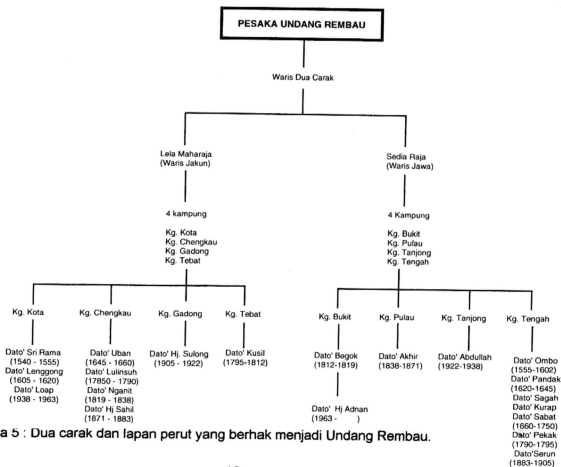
PESAKA UNDANG REMBAU

Waris Dua Carak

Lela Maharaja
(Waris Jakun)

4 kampung

Kg. Kota
Kg. Chengkau
Kg. Gadong
Kg. Tebat

Sedia Raja
(Waris Jawa)

4 Kampung

Kg. Bukit
Kg. Pulau
Kg. Tanjong
Kg. Tengah

Kg. Kota

Dato' Sri Rama
(1540 - 1555)
Dato' Lenggong
(1605 - 1620)
Dato' Loap
(1938 - 1963)

Kg. Chengkau

Dato' Uban
(1645 - 1660)
Dato' Lulinsuh
(17850 - 1790)
Dato' Nganit
(1819 - 1838)
Dato' Hj Sahil
(1871 - 1883)

Kg. Gadong

Dato' Hj. Sulong
(1905 - 1922)

Kg. Tebat

Dato' Kusil
(1795-1812)

Kg. Bukit

Dato' Begok
(1812-1819)

Dato' Hj Adnan
(1963 - )

Kg. Pulau

Dato' Akhir
(1838-1871)

Kg. Tanjong

Dato' Abdullah
(1922-1938)

Kg. Tengah

Dato' Ombo
(1555-1602)
Dato' Pandak
(1620-1645)
Dato' Sagah
Dato' Kurap
Dato' Sabat
(1660-1750)
Dato' Pekak
(1790-1795)
Dato'Serun
(1883-1905)

a 5 : Dua carak dan lapan perut yang berhak menjadi Undang Rembau.